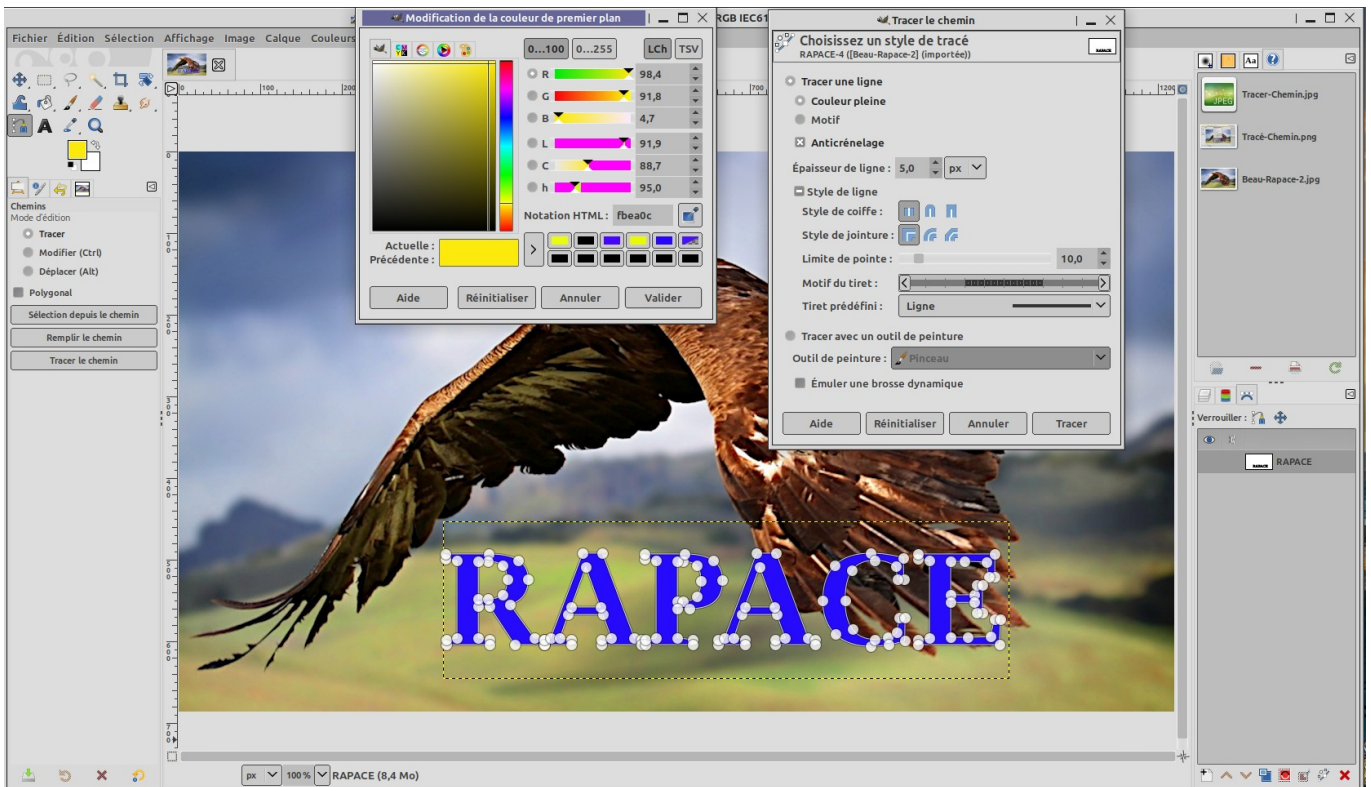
Fichier Édition Sélection Affichage Image Calque Couleurs

Modification de la couleur de premier plan

0...100 0...255 LCh TSV

R 98,4
G 91,8
B 4,7
L 91,9
C 88,7
h 95,0

Notation HTML : fbea0c

Actuelle :
Précédente :

Aide Réinitialiser Annuler Valider

RGB IEC61

Tracer le chemin

Choisissez un style de tracé
RAPACE-4 ([Beau-Rapace-2] (importée))

Tracer une ligne
Couleur pleine
Motif
Anticrénelage
Épaisseur de ligne : 5,0 px
Style de ligne
Style de coiffe :
Style de jointure :
Limite de pointe : 10,0
Motif du tiret :
Tiret prédéfini : Ligne
Tracer avec un outil de peinture
Outil de peinture : Pinceau
Émuler une brosse dynamique

Aide Réinitialiser Annuler Tracer

Chemins
Mode d'édition
Tracer
Modifier (Ctrl)
Déplacer (Alt)
Polygonal
Sélection depuis le chemin
Remplir le chemin
Tracer le chemin

Tracer-Chemin.jpg
Tracé-Chemin.png
Beau-Rapace-2.jpg

Verrouiller :
RAPACE

RAPACE

px 100 % RAPACE (8,4 Mo)